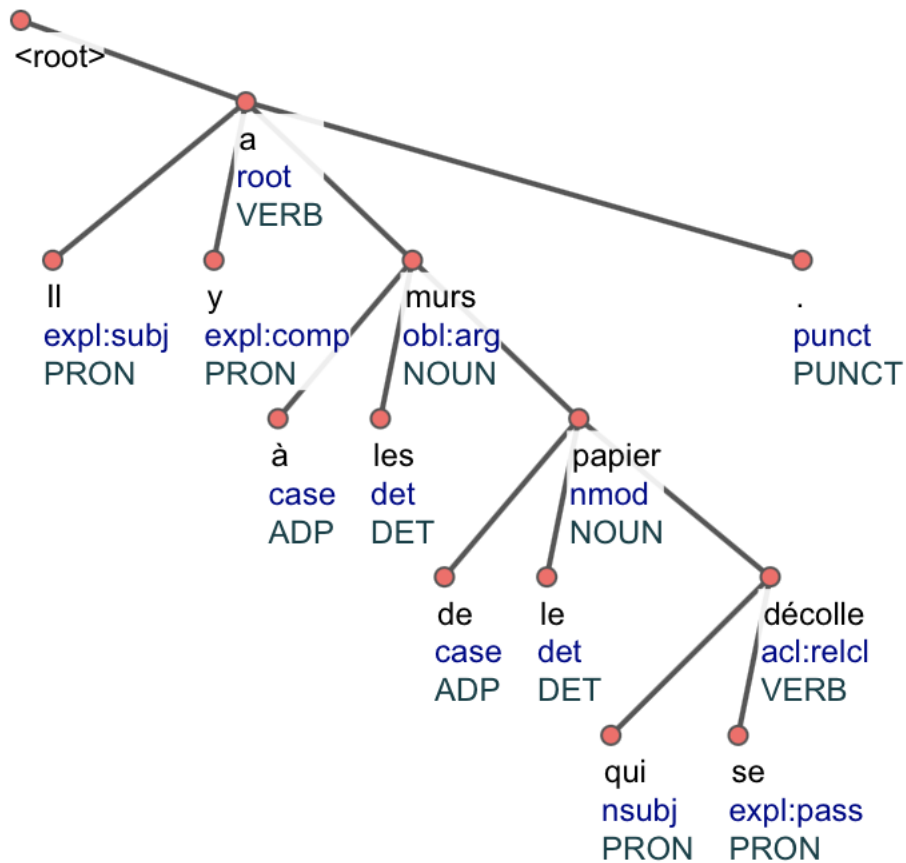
<root>

a
root
VERB

Il
expl:subj
PRON

y
expl:comp
PRON

murs
obl:arg
NOUN

.
punct
PUNCT

à
case
ADP

les
det
DET

papier
nmod
NOUN

de
case
ADP

le
det
DET

décolle
acl:relcl
VERB

qui
nsubj
PRON

se
expl:pass
PRON